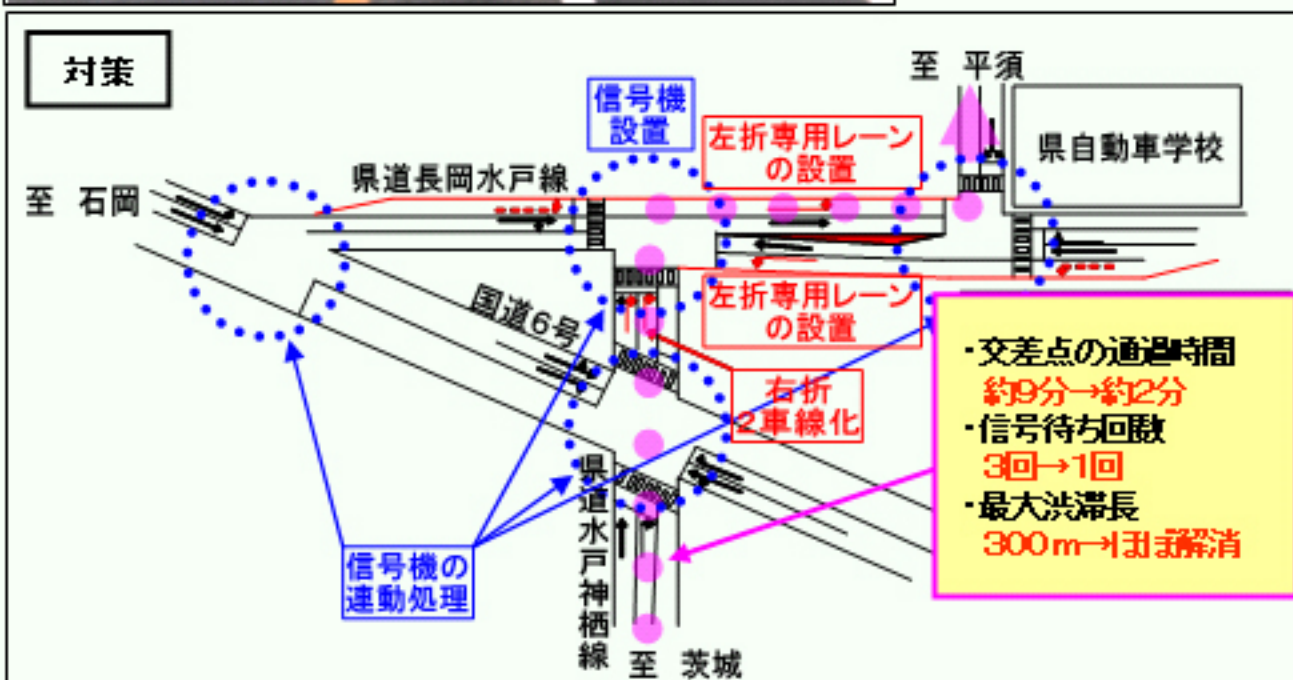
対策

至 平須

信号機設置

左折専用レーンの設置

県自動車学校

至 石岡

県道長岡水戸線

国道6号

左折専用レーンの設置

右折2車線化

・交差点の通過時間
約9分→約2分
・信号待ち回数
3回→1回
・最大渋滞長
300m→ほぼ解消

県道水戸神栖線

信号機の連動処理

至 茨城